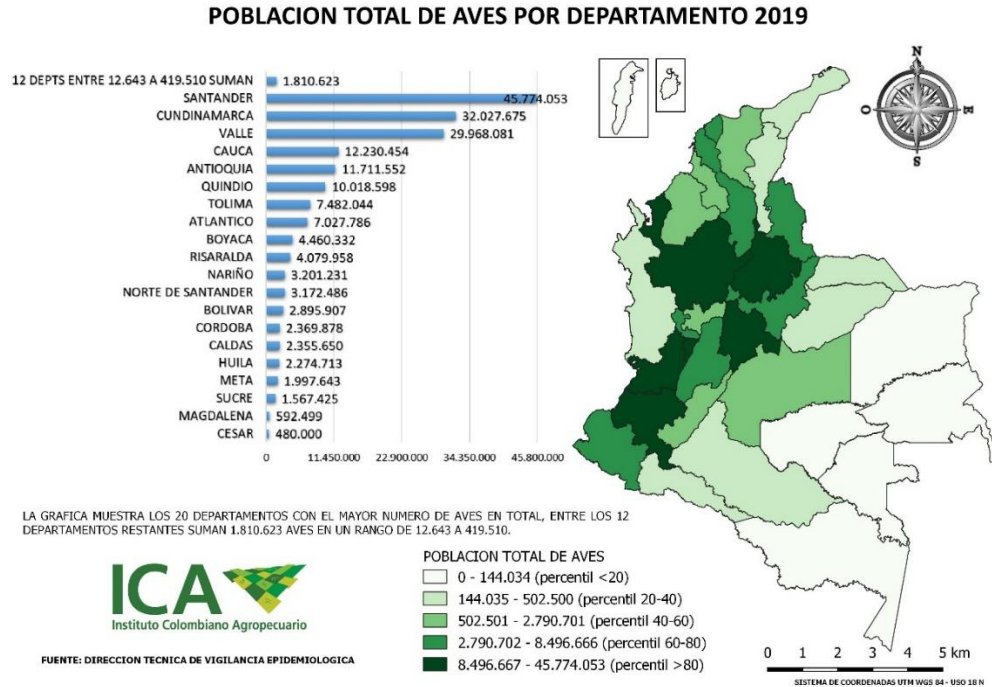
POBLACION TOTAL DE AVES POR DEPARTAMENTO 2019

| Departamento | Aves |
|---|---|
| 12 DEPTS ENTRE 12.643 A 419.510 SUMAN | 1.810.623 |
| SANTANDER | 45.774.053 |
| CUNDINAMARCA | 32.027.675 |
| VALLE | 29.968.081 |
| CAUCA | 12.230.454 |
| ANTIOQUIA | 11.711.552 |
| QUINDIO | 10.018.598 |
| TOLIMA | 7.482.044 |
| ATLANTICO | 7.027.786 |
| BOYACA | 4.460.332 |
| RISARALDA | 4.079.958 |
| NARIÑO | 3.201.231 |
| NORTE DE SANTANDER | 3.172.486 |
| BOLIVAR | 2.895.907 |
| CORDOBA | 2.369.878 |
| CALDAS | 2.355.650 |
| HUILA | 2.274.713 |
| META | 1.997.643 |
| SUCRE | 1.567.425 |
| MAGDALENA | 592.499 |
| CESAR | 480.000 |

0 11.450.000 22.900.000 34.350.000 45.800.000

N E S O

LA GRAFICA MUESTRA LOS 20 DEPARTAMENTOS CON EL MAYOR NUMERO DE AVES EN TOTAL, ENTRE LOS 12 DEPARTAMENTOS RESTANTES SUMAN 1.810.623 AVES EN UN RANGO DE 12.643 A 419.510.

ICA
Instituto Colombiano Agropecuario

FUENTE: DIRECCION TECNICA DE VIGILANCIA EPIDEMIOLOGICA

POBLACION TOTAL DE AVES
0 - 144.034 (percentil <20)
144.035 - 502.500 (percentil 20-40)
502.501 - 2.790.701 (percentil 40-60)
2.790.702 - 8.496.666 (percentil 60-80)
8.496.667 - 45.774.053 (percentil >80)

0 1 2 3 4 5 km

SISTEMA DE COORDENADAS UTM WGS 84 - USO 18 N